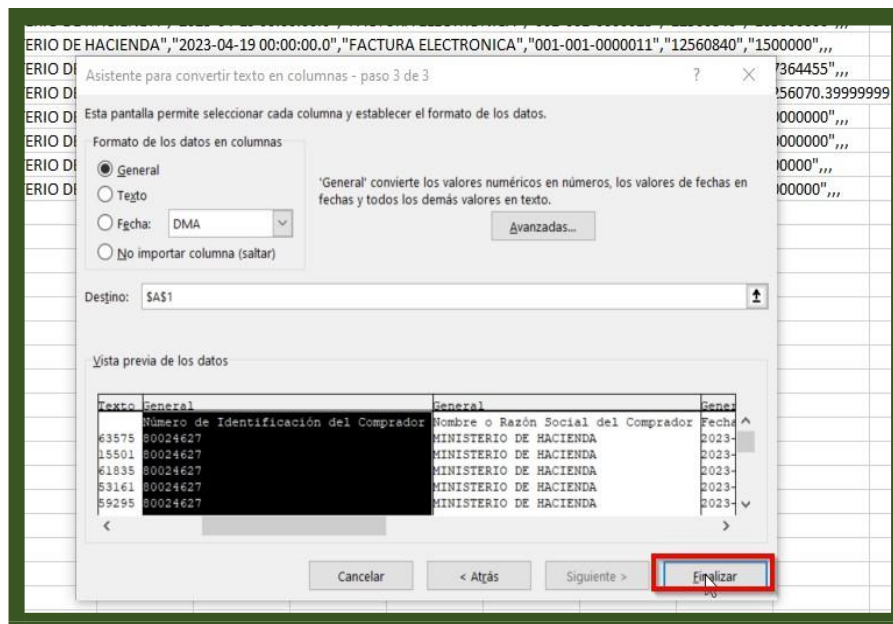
ERIO DE HACIENDA","2023-04-19 00:00:00.0","FACTURA ELECTRONICA","001-001-0000011","12560840","1500000",,,
ERIO DI 7364455",,,
ERIO DI 256070.39999999
ERIO DI 000000",,,
ERIO DI 000000",,,
ERIO DI 0000",,,
ERIO DI 000000",,,

Asistente para convertir texto en columnas - paso 3 de 3 ? ×

Esta pantalla permite seleccionar cada columna y establecer el formato de los datos.

Formato de los datos en columnas
General
Texto
Fecha: DMA
No importar columna (saltar)

'General' convierte los valores numéricos en números, los valores de fechas en fechas y todos los demás valores en texto.

Avanzadas...

Destino: $A$1

Vista previa de los datos

| Texto | General | General | Gener |
|---|---|---|---|
| | Número de Identificación del Comprador | Nombre o Razón Social del Comprador | Fecha |
| 63575 | 80024627 | MINISTERIO DE HACIENDA | 2023- |
| 15501 | 80024627 | MINISTERIO DE HACIENDA | 2023- |
| 61835 | 80024627 | MINISTERIO DE HACIENDA | 2023- |
| 53161 | 80024627 | MINISTERIO DE HACIENDA | 2023- |
| 59295 | 80024627 | MINISTERIO DE HACIENDA | 2023- |

Cancelar < Atrás Siguiente > Finalizar